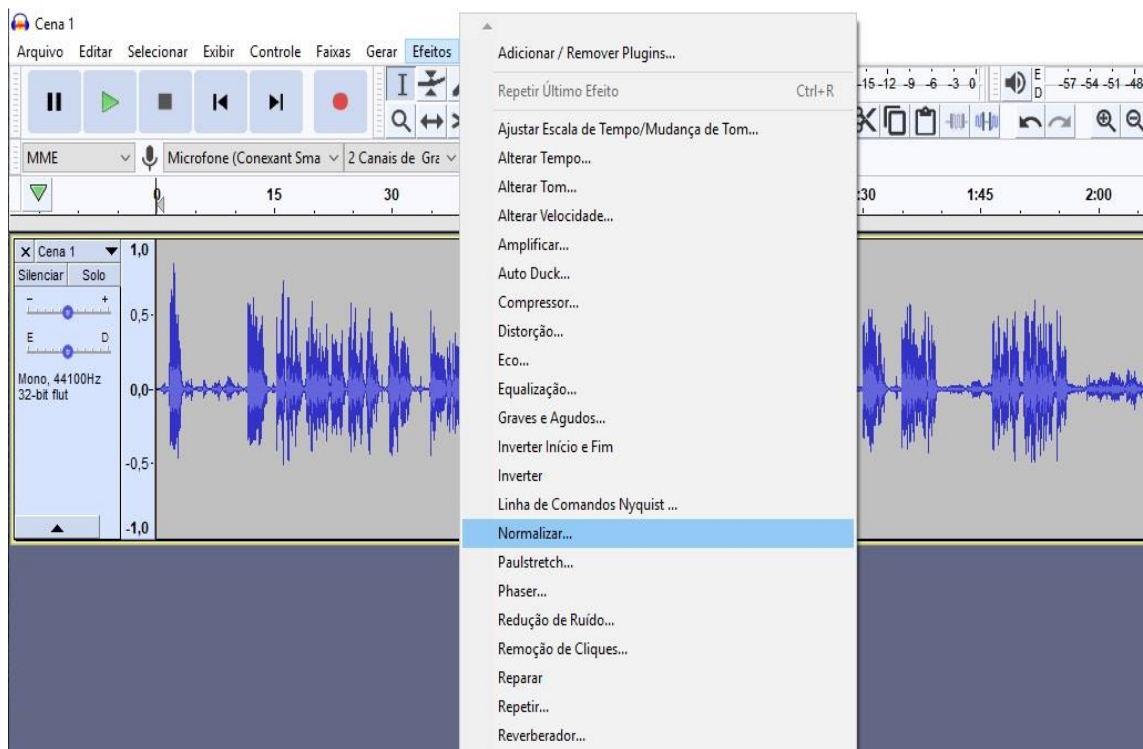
Cena 1

Arquivo Editar Selecionar Exibir Controle Faixas Gerar Efeitos

-15 -12 -9 -6 -3 0

E D -57 -54 -51 -48

MME

Microfone (Conexant Sma

2 Canais de Gra

0 15 30 :30 1:45 2:00

Cena 1

Silenciar Solo

- +

E D

Mono, 44100Hz
32-bit flut

1,0
0,5
0,0
-0,5
-1,0

Adicionar / Remover Plugins...

Repetir Último Efeito Ctrl+R

Ajustar Escala de Tempo/Mudança de Tom...
Alterar Tempo...
Alterar Tom...
Alterar Velocidade...
Amplificar...
Auto Duck...
Compressor...
Distorção...
Eco...
Equalização...
Graves e Agudos...
Inverter Início e Fim
Inverter
Linha de Comandos Nyquist ...
Normalizar...
Paulstretch...
Phaser...
Redução de Ruído...
Remoção de Cliques...
Reparar
Repetir...
Reverberador...